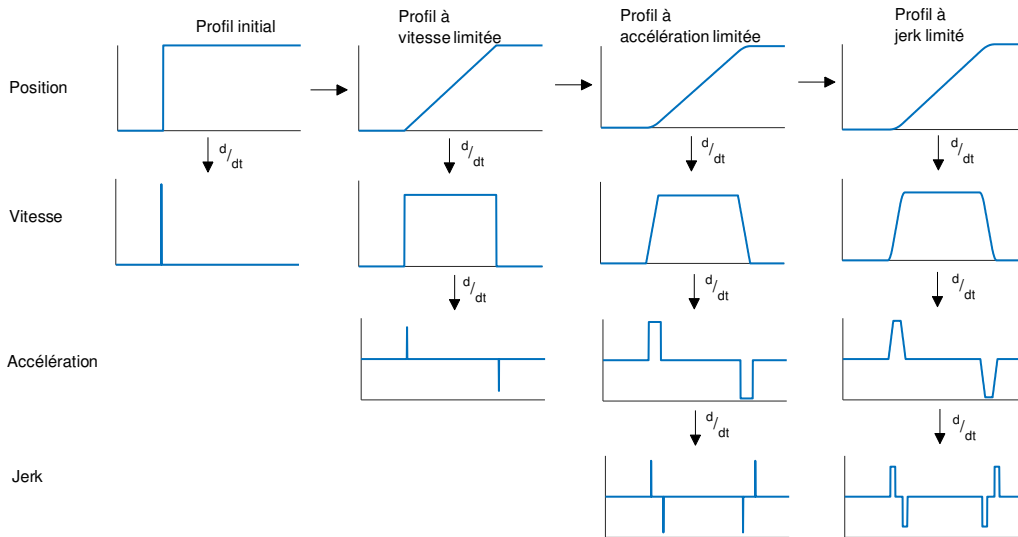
Profil initial

Profil à vitesse limitée

Profil à accélération limitée

Profil à jerk limité

Position

Vitesse

Accélération

Jerk

$^{d}/_{dt}$

$^{d}/_{dt}$

$^{d}/_{dt}$

$^{d}/_{dt}$

$^{d}/_{dt}$

$^{d}/_{dt}$

$^{d}/_{dt}$

$^{d}/_{dt}$

$^{d}/_{dt}$